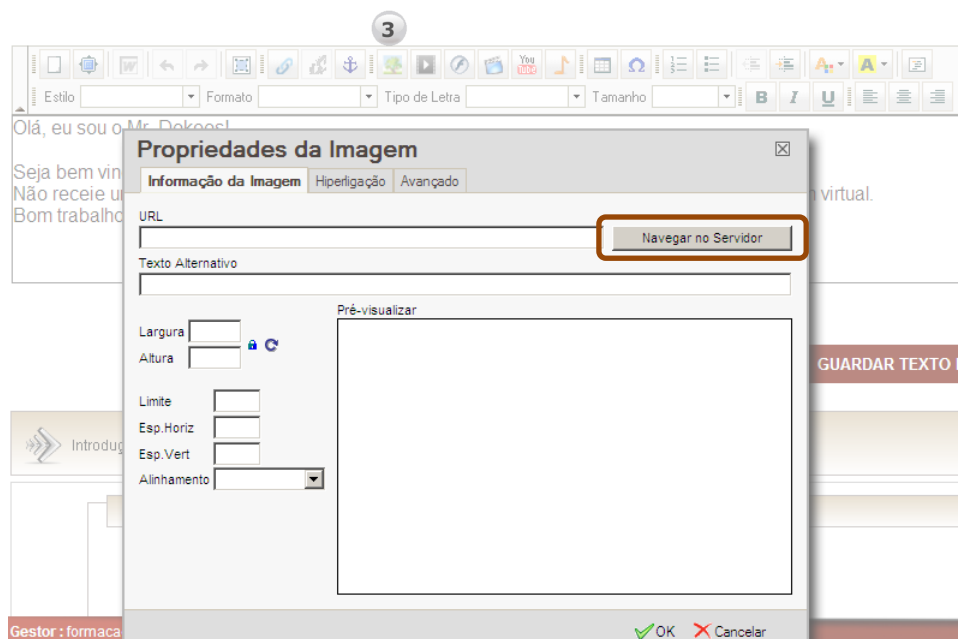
3

Estilo Formato Tipo de Letra Tamanho

Olá, eu sou o Mr. Dokeos!

Seja bem vin
Não receie u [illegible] virtual.
Bom trabalho

Propriedades da Imagem

Informação da Imagem | Hiperligação | Avançado

URL

Navegar no Servidor

Texto Alternativo

Largura
Altura

Pré-visualizar

Limite
Esp.Horiz
Esp.Vert
Alinhamento

GUARDAR TEXTO

Introdu

Gestor : formaca

OK Cancelar